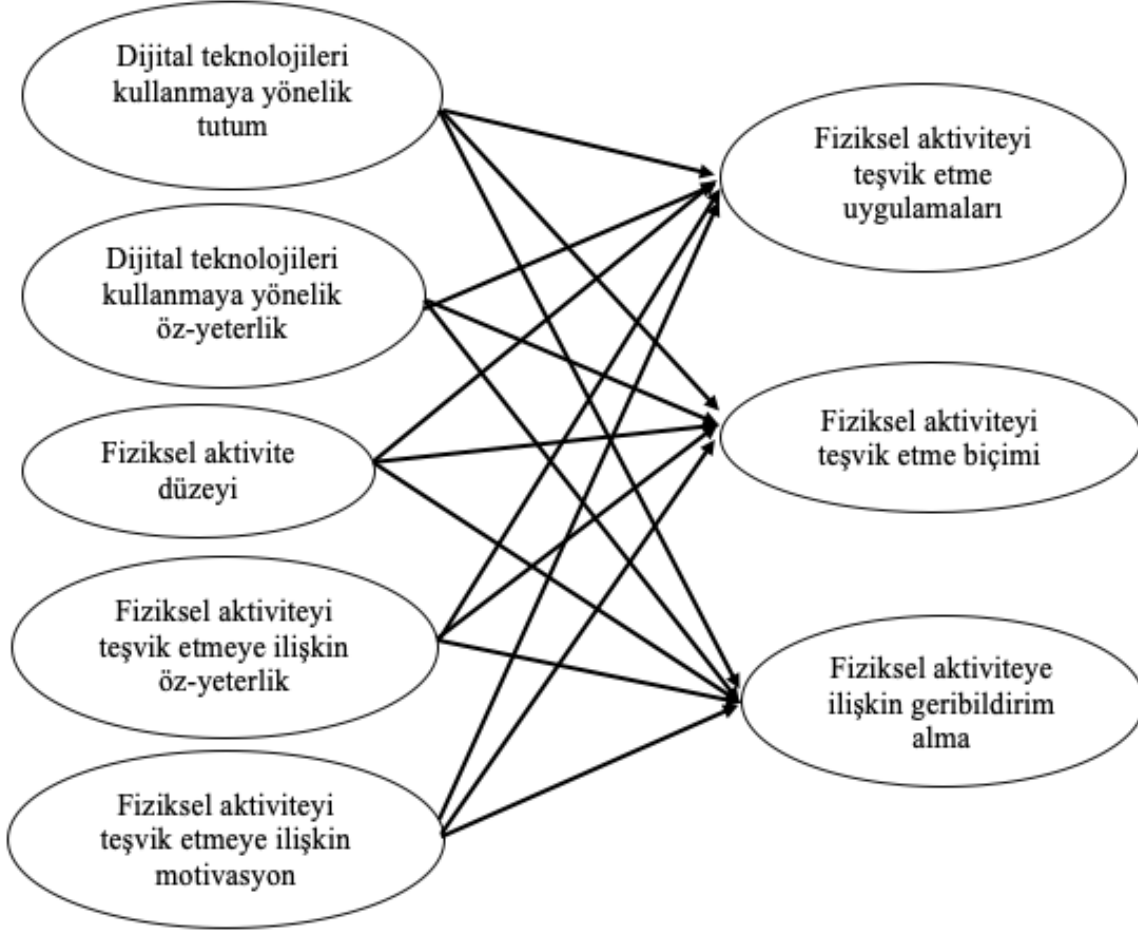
Dijital teknolojileri kullanmaya yönelik tutum

Dijital teknolojileri kullanmaya yönelik öz-yeterlik

Fiziksel aktivite düzeyi

Fiziksel aktiviteyi teşvik etmeye ilişkin öz-yeterlik

Fiziksel aktiviteyi teşvik etmeye ilişkin motivasyon

Fiziksel aktiviteyi teşvik etme uygulamaları

Fiziksel aktiviteyi teşvik etme biçimi

Fiziksel aktiviteye ilişkin geribildirim alma